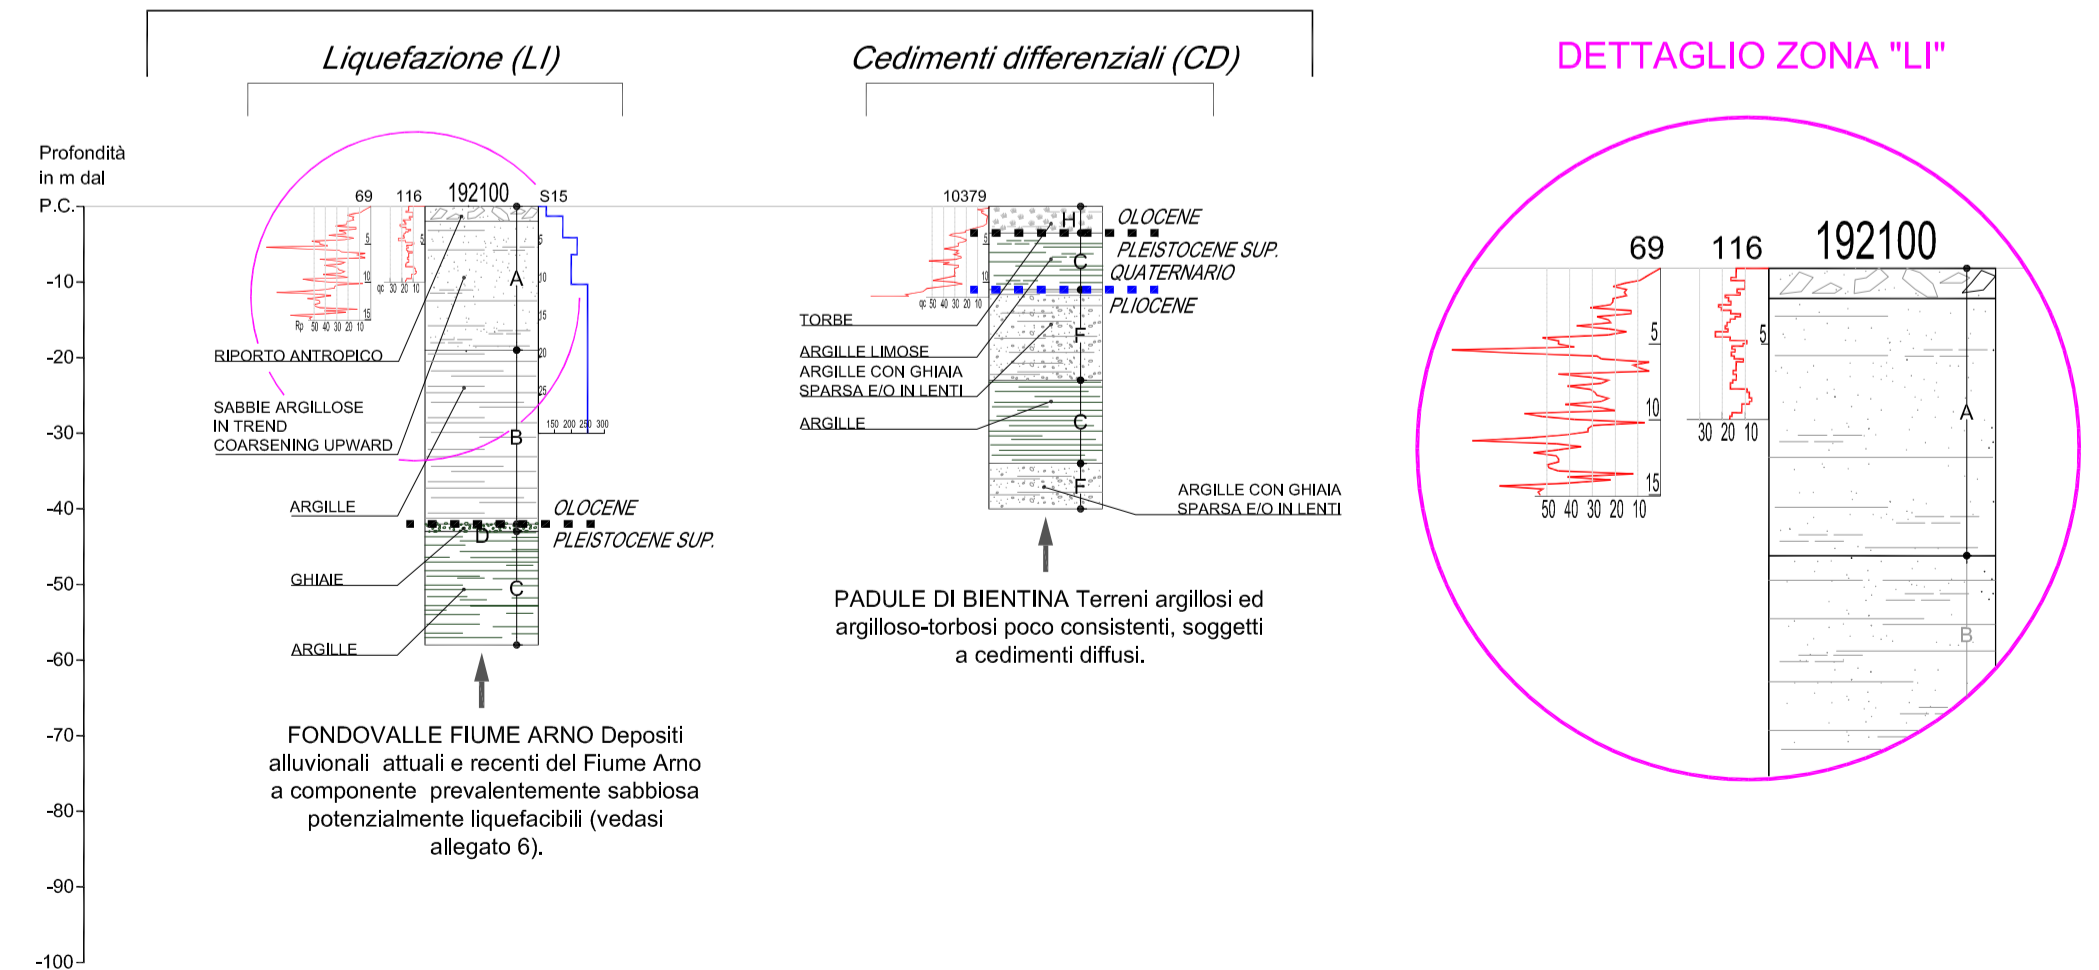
Liquefazione (LI)

Cedimenti differenziali (CD)

DETTAGLIO ZONA "LI"

Profondità in m dal P.C.

-10
-20
-30
-40
-50
-60
-70
-80
-90
-100

69 116 192100 S15

Rp 50 40 30 20 10
qc 30 20 10

5
10
15
20
25

150 200 250 300

A
B
D
C

RIPORTO ANTROPICO

SABBIE ARGILLOSE IN TREND COARSENING UPWARD

ARGILLE

GHIAIE

ARGILLE

OLOCENE

PLEISTOCENE SUP.

FONDOVALLE FIUME ARNO Depositi alluvionali attuali e recenti del Fiume Arno a componente prevalentemente sabbiosa potenzialmente liquefacibili (vedasi allegato 6).

10379

qc 50 40 30 20 10

H
C
F
C
F

OLOCENE

PLEISTOCENE SUP.

QUATERNARIO

PLIOCENE

TORBE

ARGILLE LIMOSE

ARGILLE CON GHIAIA SPARSA E/O IN LENTI

ARGILLE

ARGILLE CON GHIAIA SPARSA E/O IN LENTI

PADULE DI BIENTINA Terreni argillosi ed argilloso-torbosi poco consistenti, soggetti a cedimenti diffusi.

69 116 192100

5
10
15
50 40 30 20 10
5
30 20 10

A
B